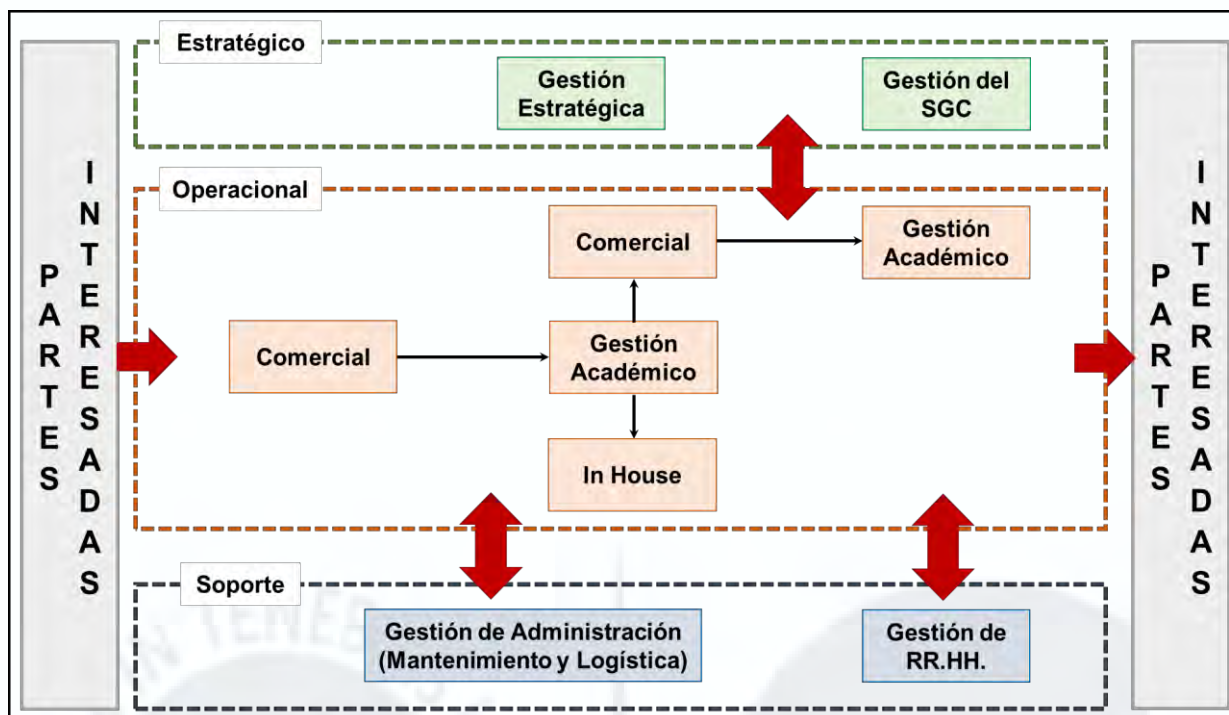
PARTES INTERESADAS

Estratégico

Gestión Estratégica

Gestión del SGC

Operacional

Comercial

Gestión Académico

Comercial

Gestión Académico

In House

Soporte

Gestión de Administración (Mantenimiento y Logística)

Gestión de RR.HH.

PARTES INTERESADAS